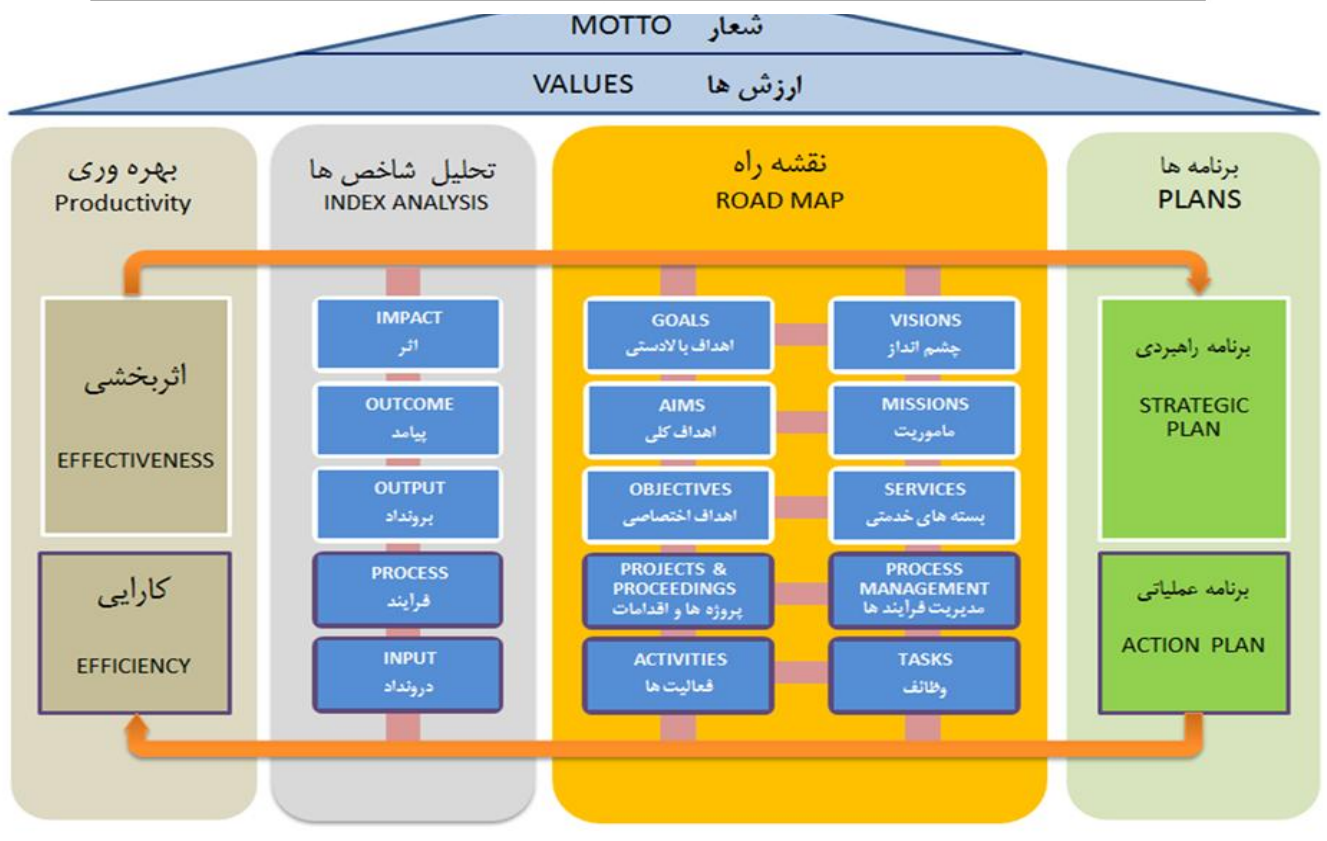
MOTTO شعار

VALUES ارزش ها

برنامه ها
PLANS

نقشه راه
ROAD MAP

تحلیل شاخص ها
INDEX ANALYSIS

بهره وری
Productivity

برنامه راهبردی
STRATEGIC PLAN

برنامه عملیاتی
ACTION PLAN

VISIONS
چشم انداز

MISSIONS
ماموریت

SERVICES
بسته های خدمتی

PROCESS MANAGEMENT
مدیریت فرایند ها

TASKS
وظائف

GOALS
اهداف بالادستی

AIMS
اهداف کلی

OBJECTIVES
اهداف اختصاصی

PROJECTS & PROCEEDINGS
پروژه ها و اقدامات

ACTIVITIES
فعالیت ها

IMPACT
اثر

OUTCOME
پیامد

OUTPUT
برونداد

PROCESS
فرایند

INPUT
درونداد

اثربخشی
EFFECTIVENESS

کارایی
EFFICIENCY